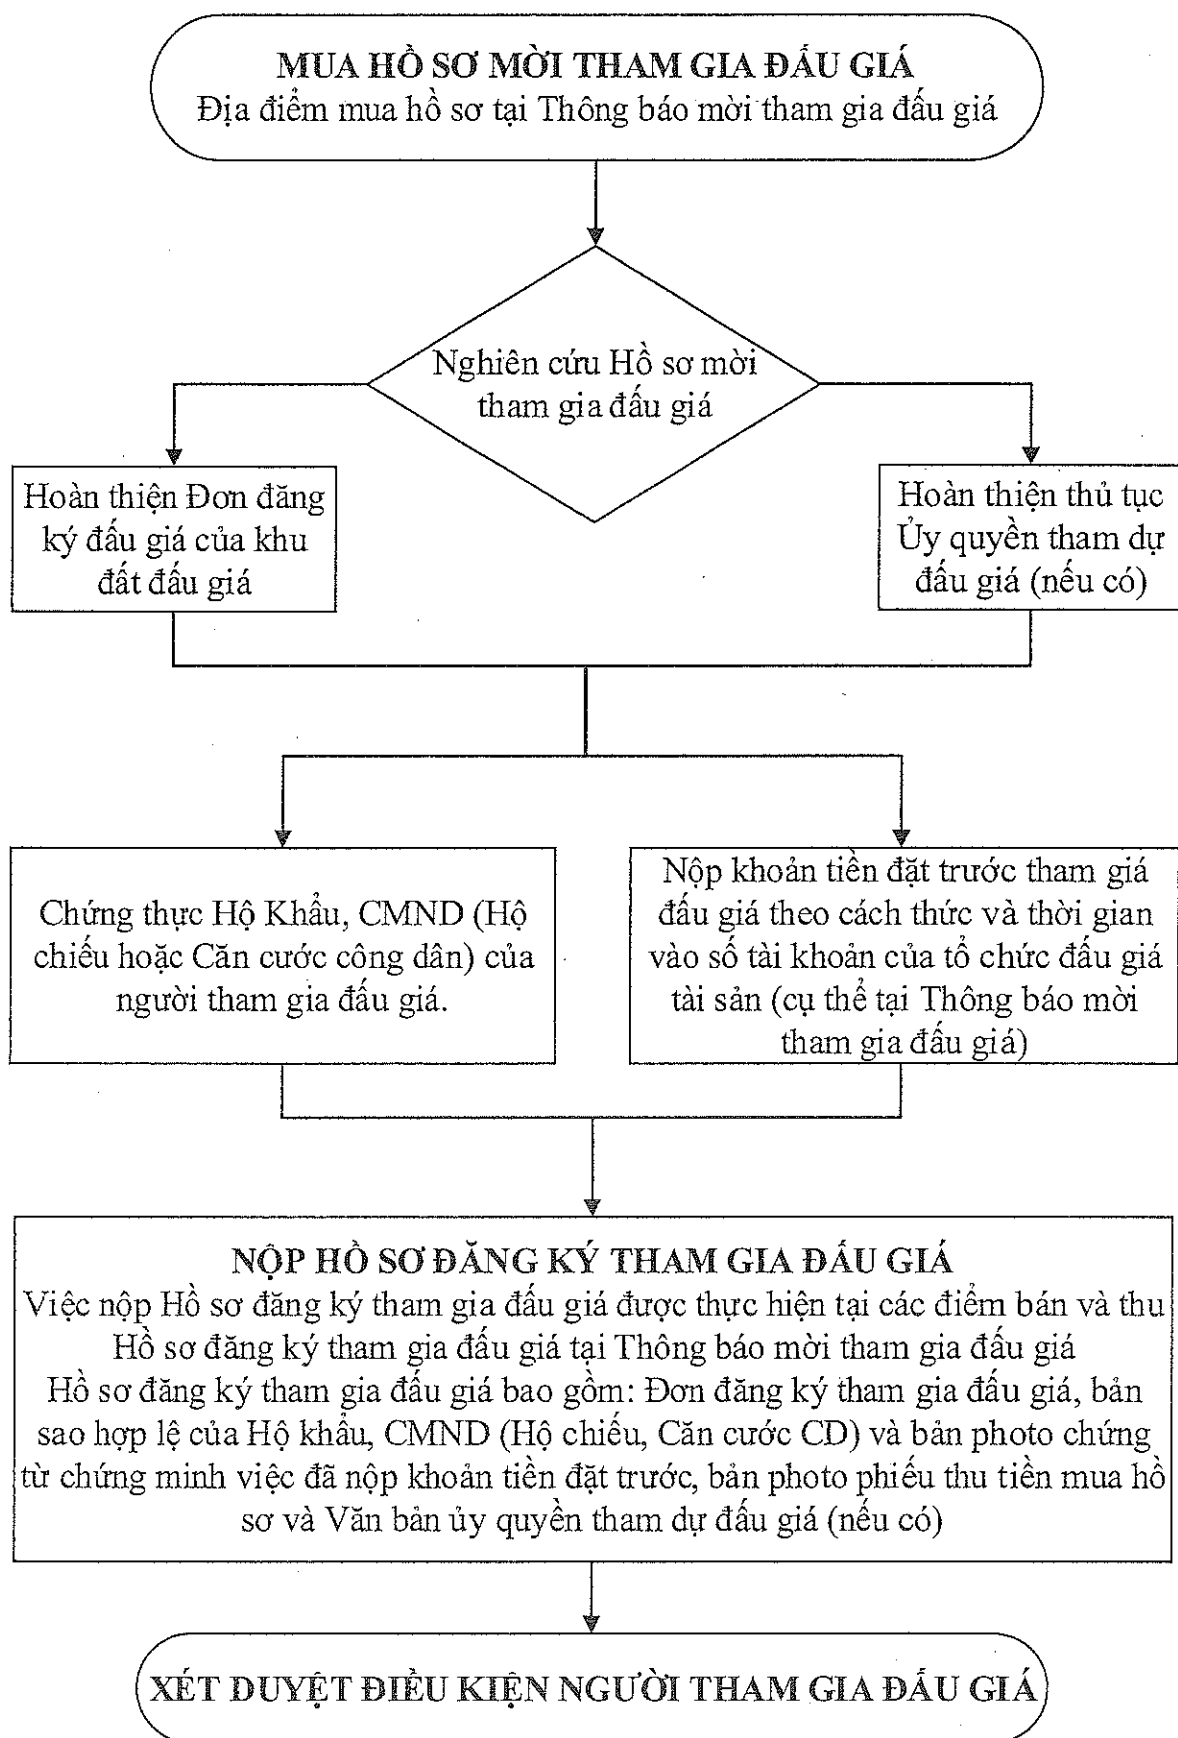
MUA HỒ SƠ MỜI THAM GIA ĐẤU GIÁ
Địa điểm mua hồ sơ tại Thông báo mời tham gia đấu giá

Nghiên cứu Hồ sơ mời tham gia đấu giá

Hoàn thiện Đơn đăng ký đấu giá của khu đất đấu giá

Hoàn thiện thủ tục Ủy quyền tham dự đấu giá (nếu có)

Chứng thực Hộ Khẩu, CMND (Hộ chiếu hoặc Căn cước công dân) của người tham gia đấu giá.

Nộp khoản tiền đặt trước tham gia đấu giá theo cách thức và thời gian vào số tài khoản của tổ chức đấu giá tài sản (cụ thể tại Thông báo mời tham gia đấu giá)

NỘP HỒ SƠ ĐĂNG KÝ THAM GIA ĐẤU GIÁ
Việc nộp Hồ sơ đăng ký tham gia đấu giá được thực hiện tại các điểm bán và thu Hồ sơ đăng ký tham gia đấu giá tại Thông báo mời tham gia đấu giá
Hồ sơ đăng ký tham gia đấu giá bao gồm: Đơn đăng ký tham gia đấu giá, bản sao hợp lệ của Hộ khẩu, CMND (Hộ chiếu, Căn cước CD) và bản photo chứng từ chứng minh việc đã nộp khoản tiền đặt trước, bản photo phiếu thu tiền mua hồ sơ và Văn bản ủy quyền tham dự đấu giá (nếu có)

XÉT DUYỆT ĐIỀU KIỆN NGƯỜI THAM GIA ĐẤU GIÁ